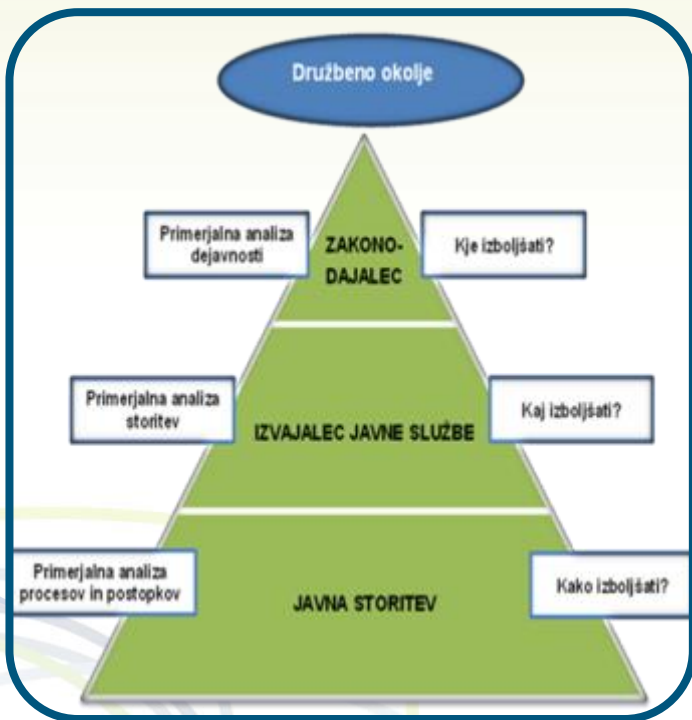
Družbeno okolje

Primerjalna analiza dejavnosti

ZAKONODAJALEC

Kje izboljšati?

Primerjalna analiza storitev

IZVAJALEC JAVNE SLUŽBE

Kaj izboljšati?

Primerjalna analiza procesov in postopkov

JAVNA STORITEV

Kako izboljšati?